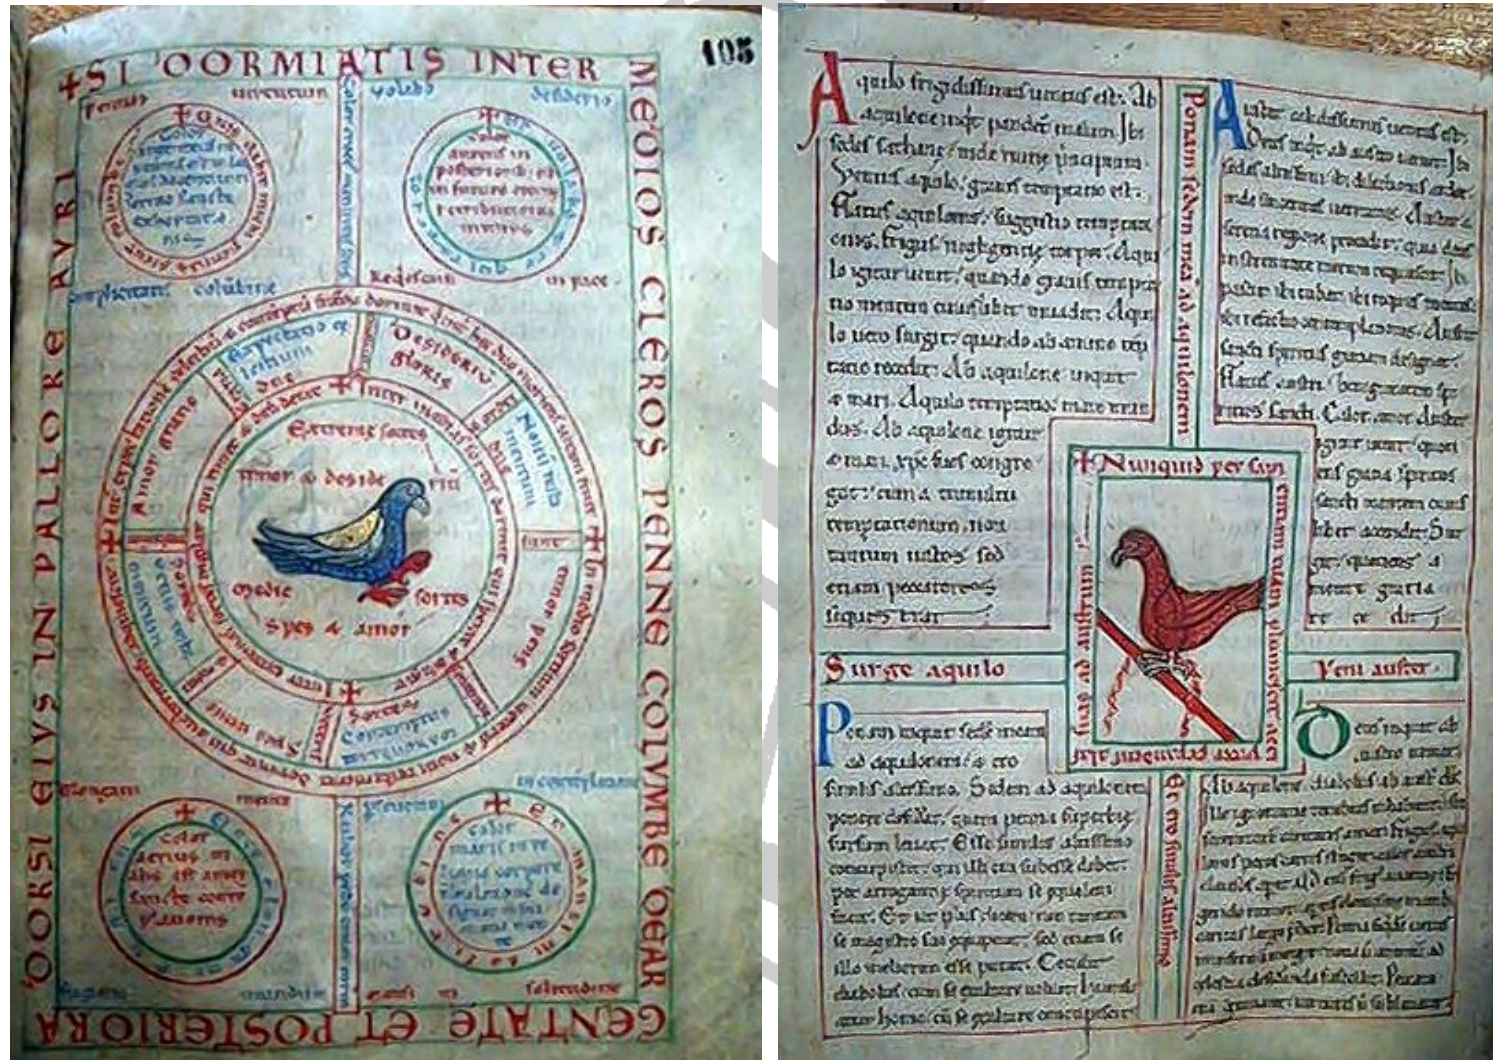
105

+SI DORMIATIS INTER MEDIOS CLEROS PENNE COLUMBE DEARGENTATE ET POSTERIORA DORSI EIUS IN PALLORE AURI

Desiderio gloriæ

Spes & amor

Amor & desiderium

Medie

Fortis

Surge aquilo

Veni auster

Nunquid per sapientiam tuam plumescit accipiter expandens alas suas ad austrum

Ponam sedem meam ad aquilonem

Et ero similis altissimo

Aquilo frigidissimus ventus est. Ab aquilone unde panditur malum. Ibi sedes sathane unde nunc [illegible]. Ventus aquilo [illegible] temptatio est. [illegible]

Auster calidissimus ventus est. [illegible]

Ponam inquit sedem meam ad aquilonem & ero similis altissimo. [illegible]

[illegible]